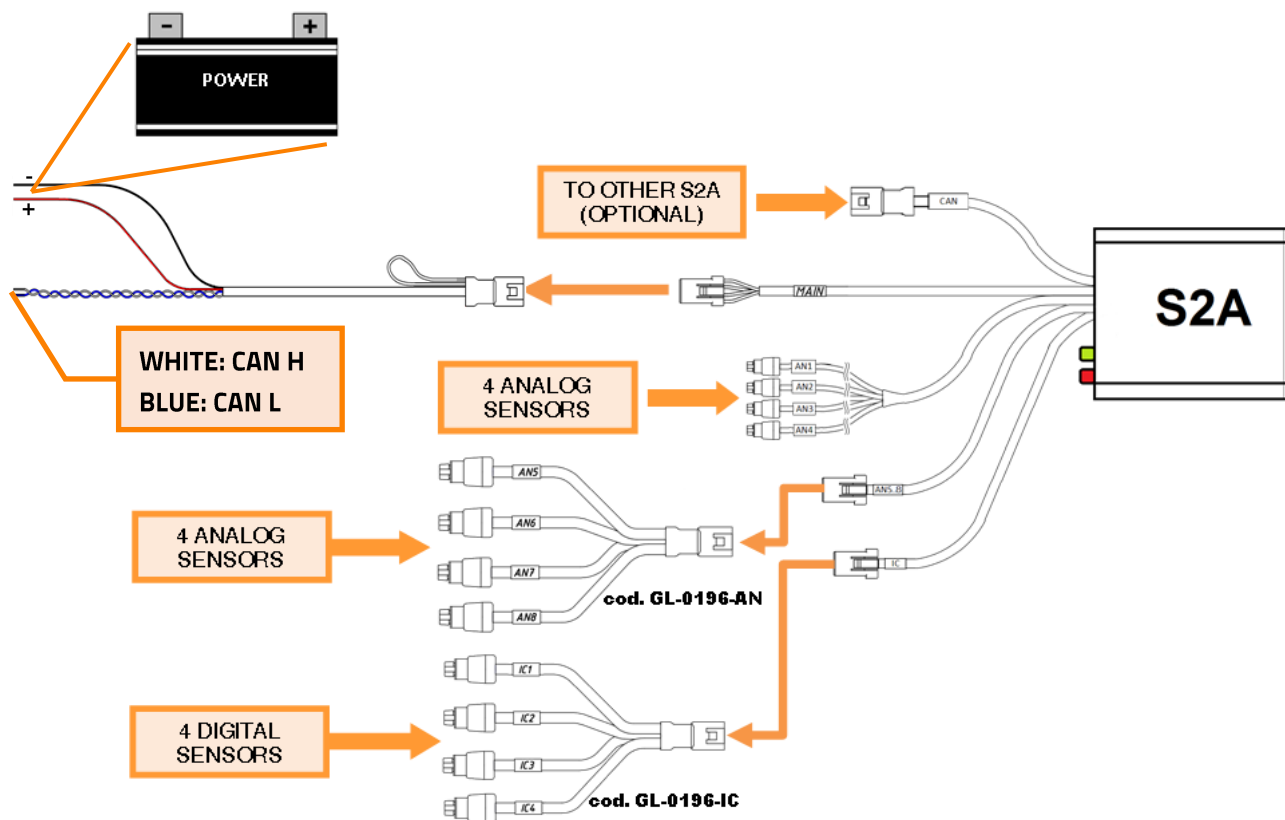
-
+
POWER

-
+

TO OTHER S2A
(OPTIONAL)

CAN

MAIN

S2A

WHITE: CAN H
BLUE: CAN L

4 ANALOG
SENSORS

AN1
AN2
AN3
AN4

AN5
AN6
AN7
AN8

AN5.8

4 ANALOG
SENSORS

cod. GL-0196-AN

IC

IC1
IC2
IC3
IC4

4 DIGITAL
SENSORS

cod. GL-0196-IC